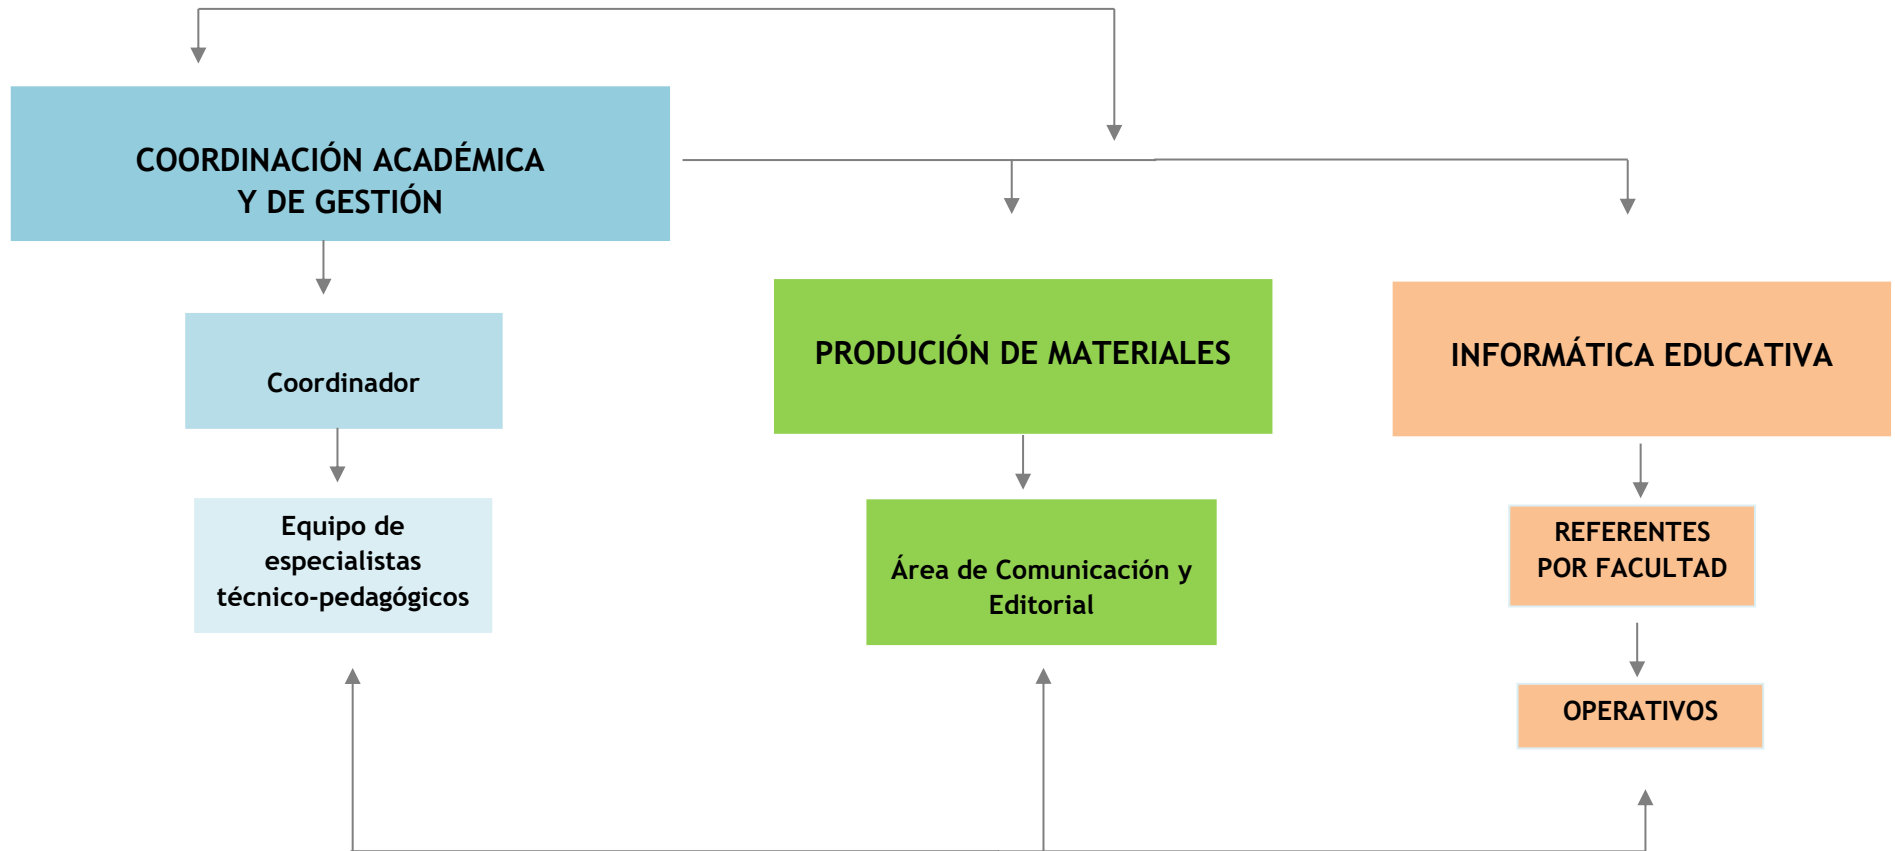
COORDINACIÓN ACADÉMICA Y DE GESTIÓN

Coordinador

Equipo de especialistas técnico-pedagógicos

PRODUCIÓN DE MATERIALES

Área de Comunicación y Editorial

INFORMÁTICA EDUCATIVA

REFERENTES POR FACULTAD

OPERATIVOS